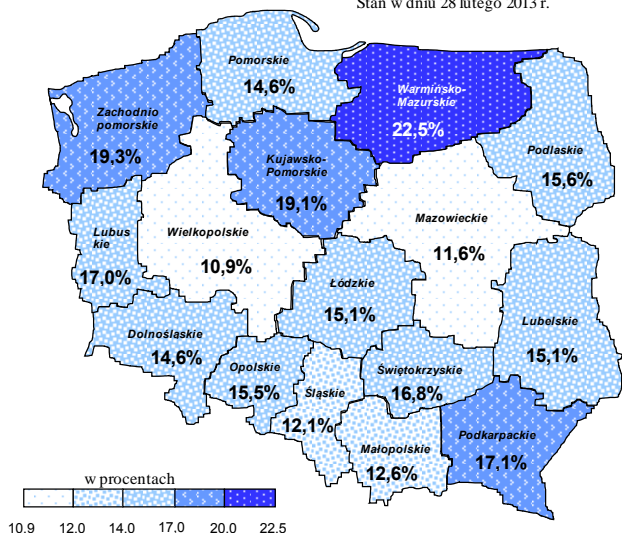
Stan w dniu 28 lutego 2013 r.

Pomorskie
14,6%

Warmińsko-Mazurskie
22,5%

Zachodnio pomorskie
19,3%

Kujawsko-Pomorskie
19,1%

Podlaskie
15,6%

Lubus kie
17,0%

Wielkopolskie
10,9%

Mazowieckie
11,6%

Łódzkie
15,1%

Lubelskie
15,1%

Dolnośląskie
14,6%

Opolskie
15,5%

Świętokrzyskie
16,8%

Śląskie
12,1%

Małopolskie
12,6%

Podkarpackie
17,1%

w procentach

10.9 12.0 14.0 17.0 20.0 22.5